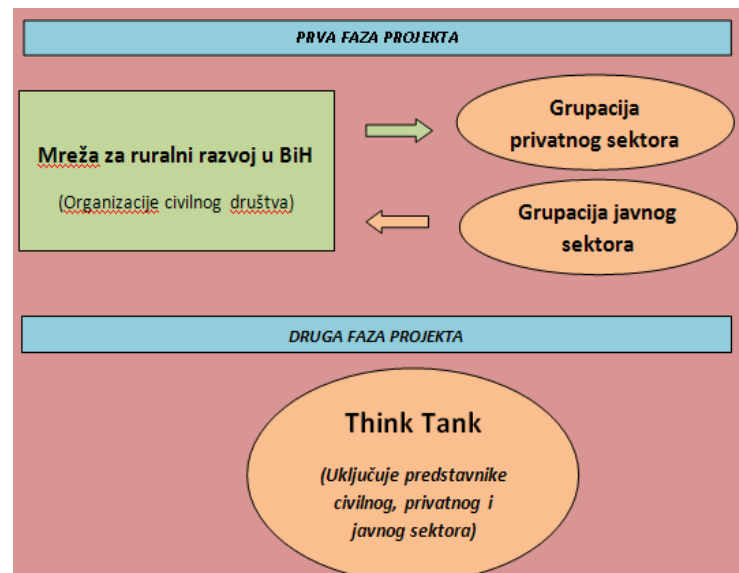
PRVA FAZA PROJEKTA

Mreža za ruralni razvoj u BiH

(Organizacije civilnog društva)

Grupacija privatnog sektora

Grupacija javnog sektora

DRUGA FAZA PROJEKTA

Think Tank

(Uključuje predstavnike civilnog, privatnog i javnog sektora)